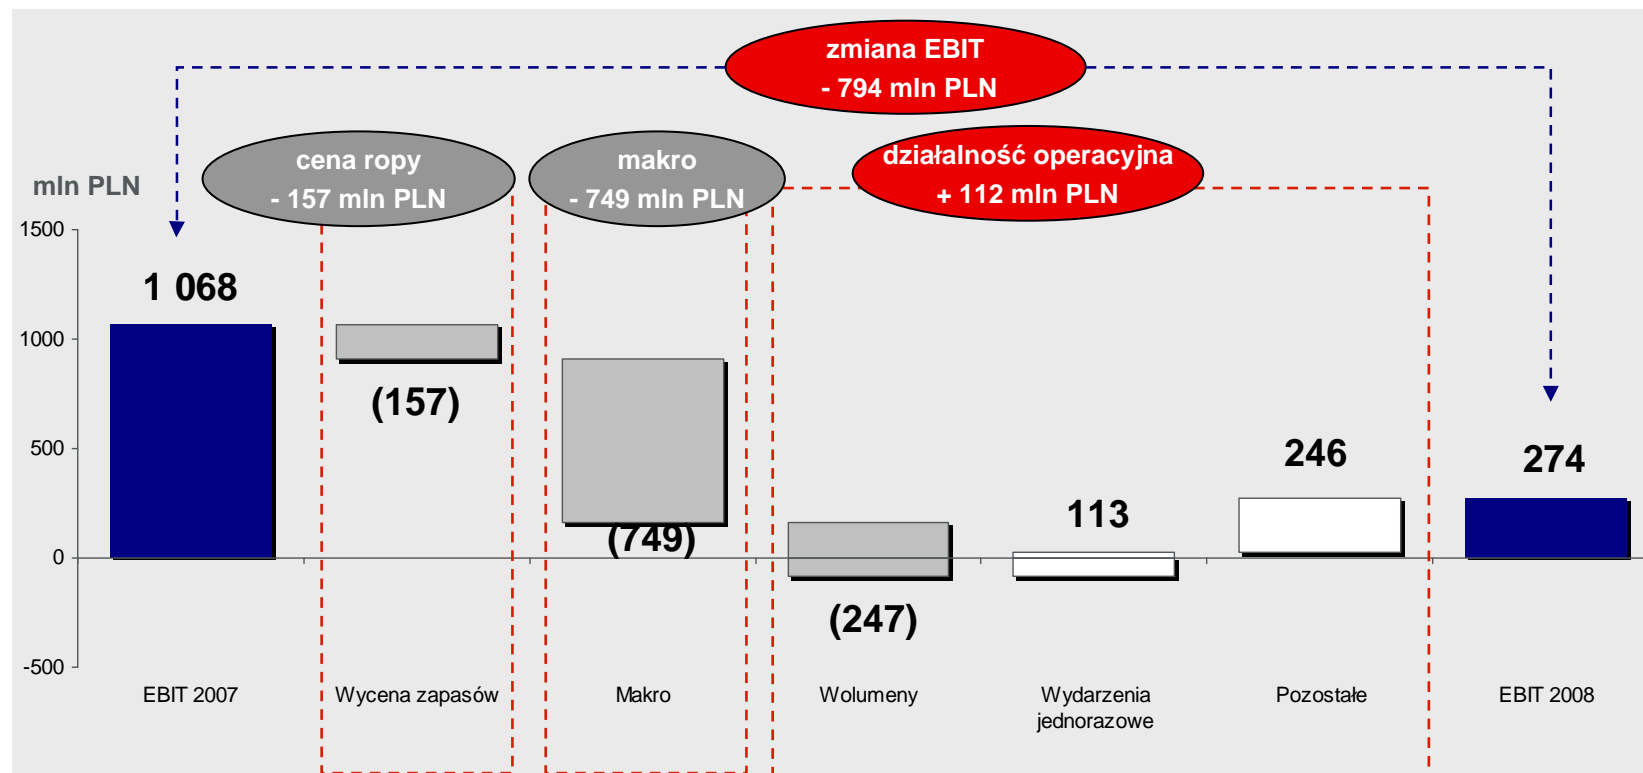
zmiana EBIT
- 794 mln PLN

cena ropy
- 157 mln PLN

makro
- 749 mln PLN

działalność operacyjna
+ 112 mln PLN

mln PLN

1500
1000
500
0
-500

1 068
(157)
(749)
(247)
113
246
274

EBIT 2007
Wycena zapasów
Makro
Wolumeny
Wydarzenia jednorazowe
Pozostałe
EBIT 2008